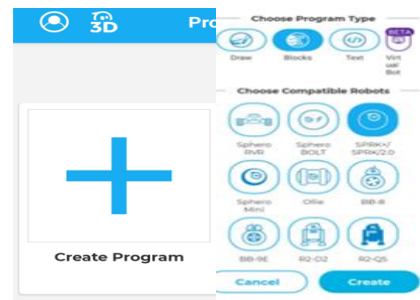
3D

Pro

Create Program

Choose Program Type

Draw

Blocks

Text

BETA

Virtual Bot

Choose Compatible Robots

Sphero RVR

Sphero BOLT

SPRK+/ SPRK/2.0

Sphero Mini

Ollie

BB-8

BB-9E

R2-D2

R2-Q5

Cancel

Create